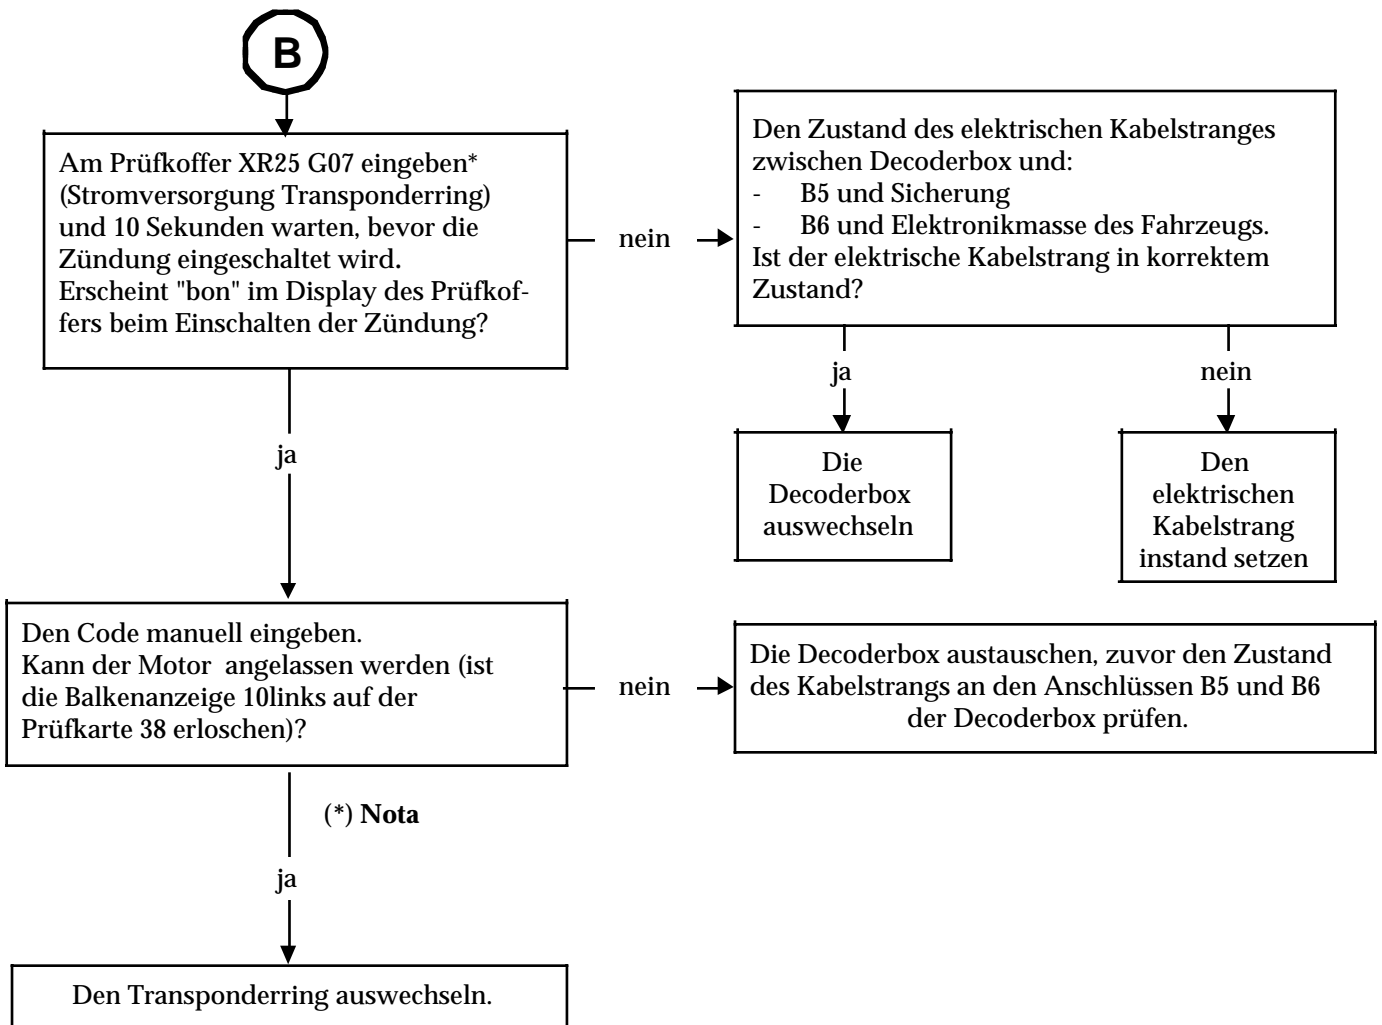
B

Am Prüfkoffer XR25 G07 eingeben* (Stromversorgung Transponderring) und 10 Sekunden warten, bevor die Zündung eingeschaltet wird. Erscheint "bon" im Display des Prüfkoffers beim Einschalten der Zündung?

nein

Den Zustand des elektrischen Kabelstranges zwischen Decoderbox und:
- B5 und Sicherung
- B6 und Elektronikmasse des Fahrzeugs.
Ist der elektrische Kabelstrang in korrektem Zustand?

ja

nein

Die Decoderbox auswechseln

Den elektrischen Kabelstrang instand setzen

ja

Den Code manuell eingeben. Kann der Motor angelassen werden (ist die Balkenanzeige 10links auf der Prüfkarte 38 erloschen)?

nein

Die Decoderbox austauschen, zuvor den Zustand des Kabelstrangs an den Anschlüssen B5 und B6 der Decoderbox prüfen.

(*) **Nota**

ja

Den Transponderring auswechseln.